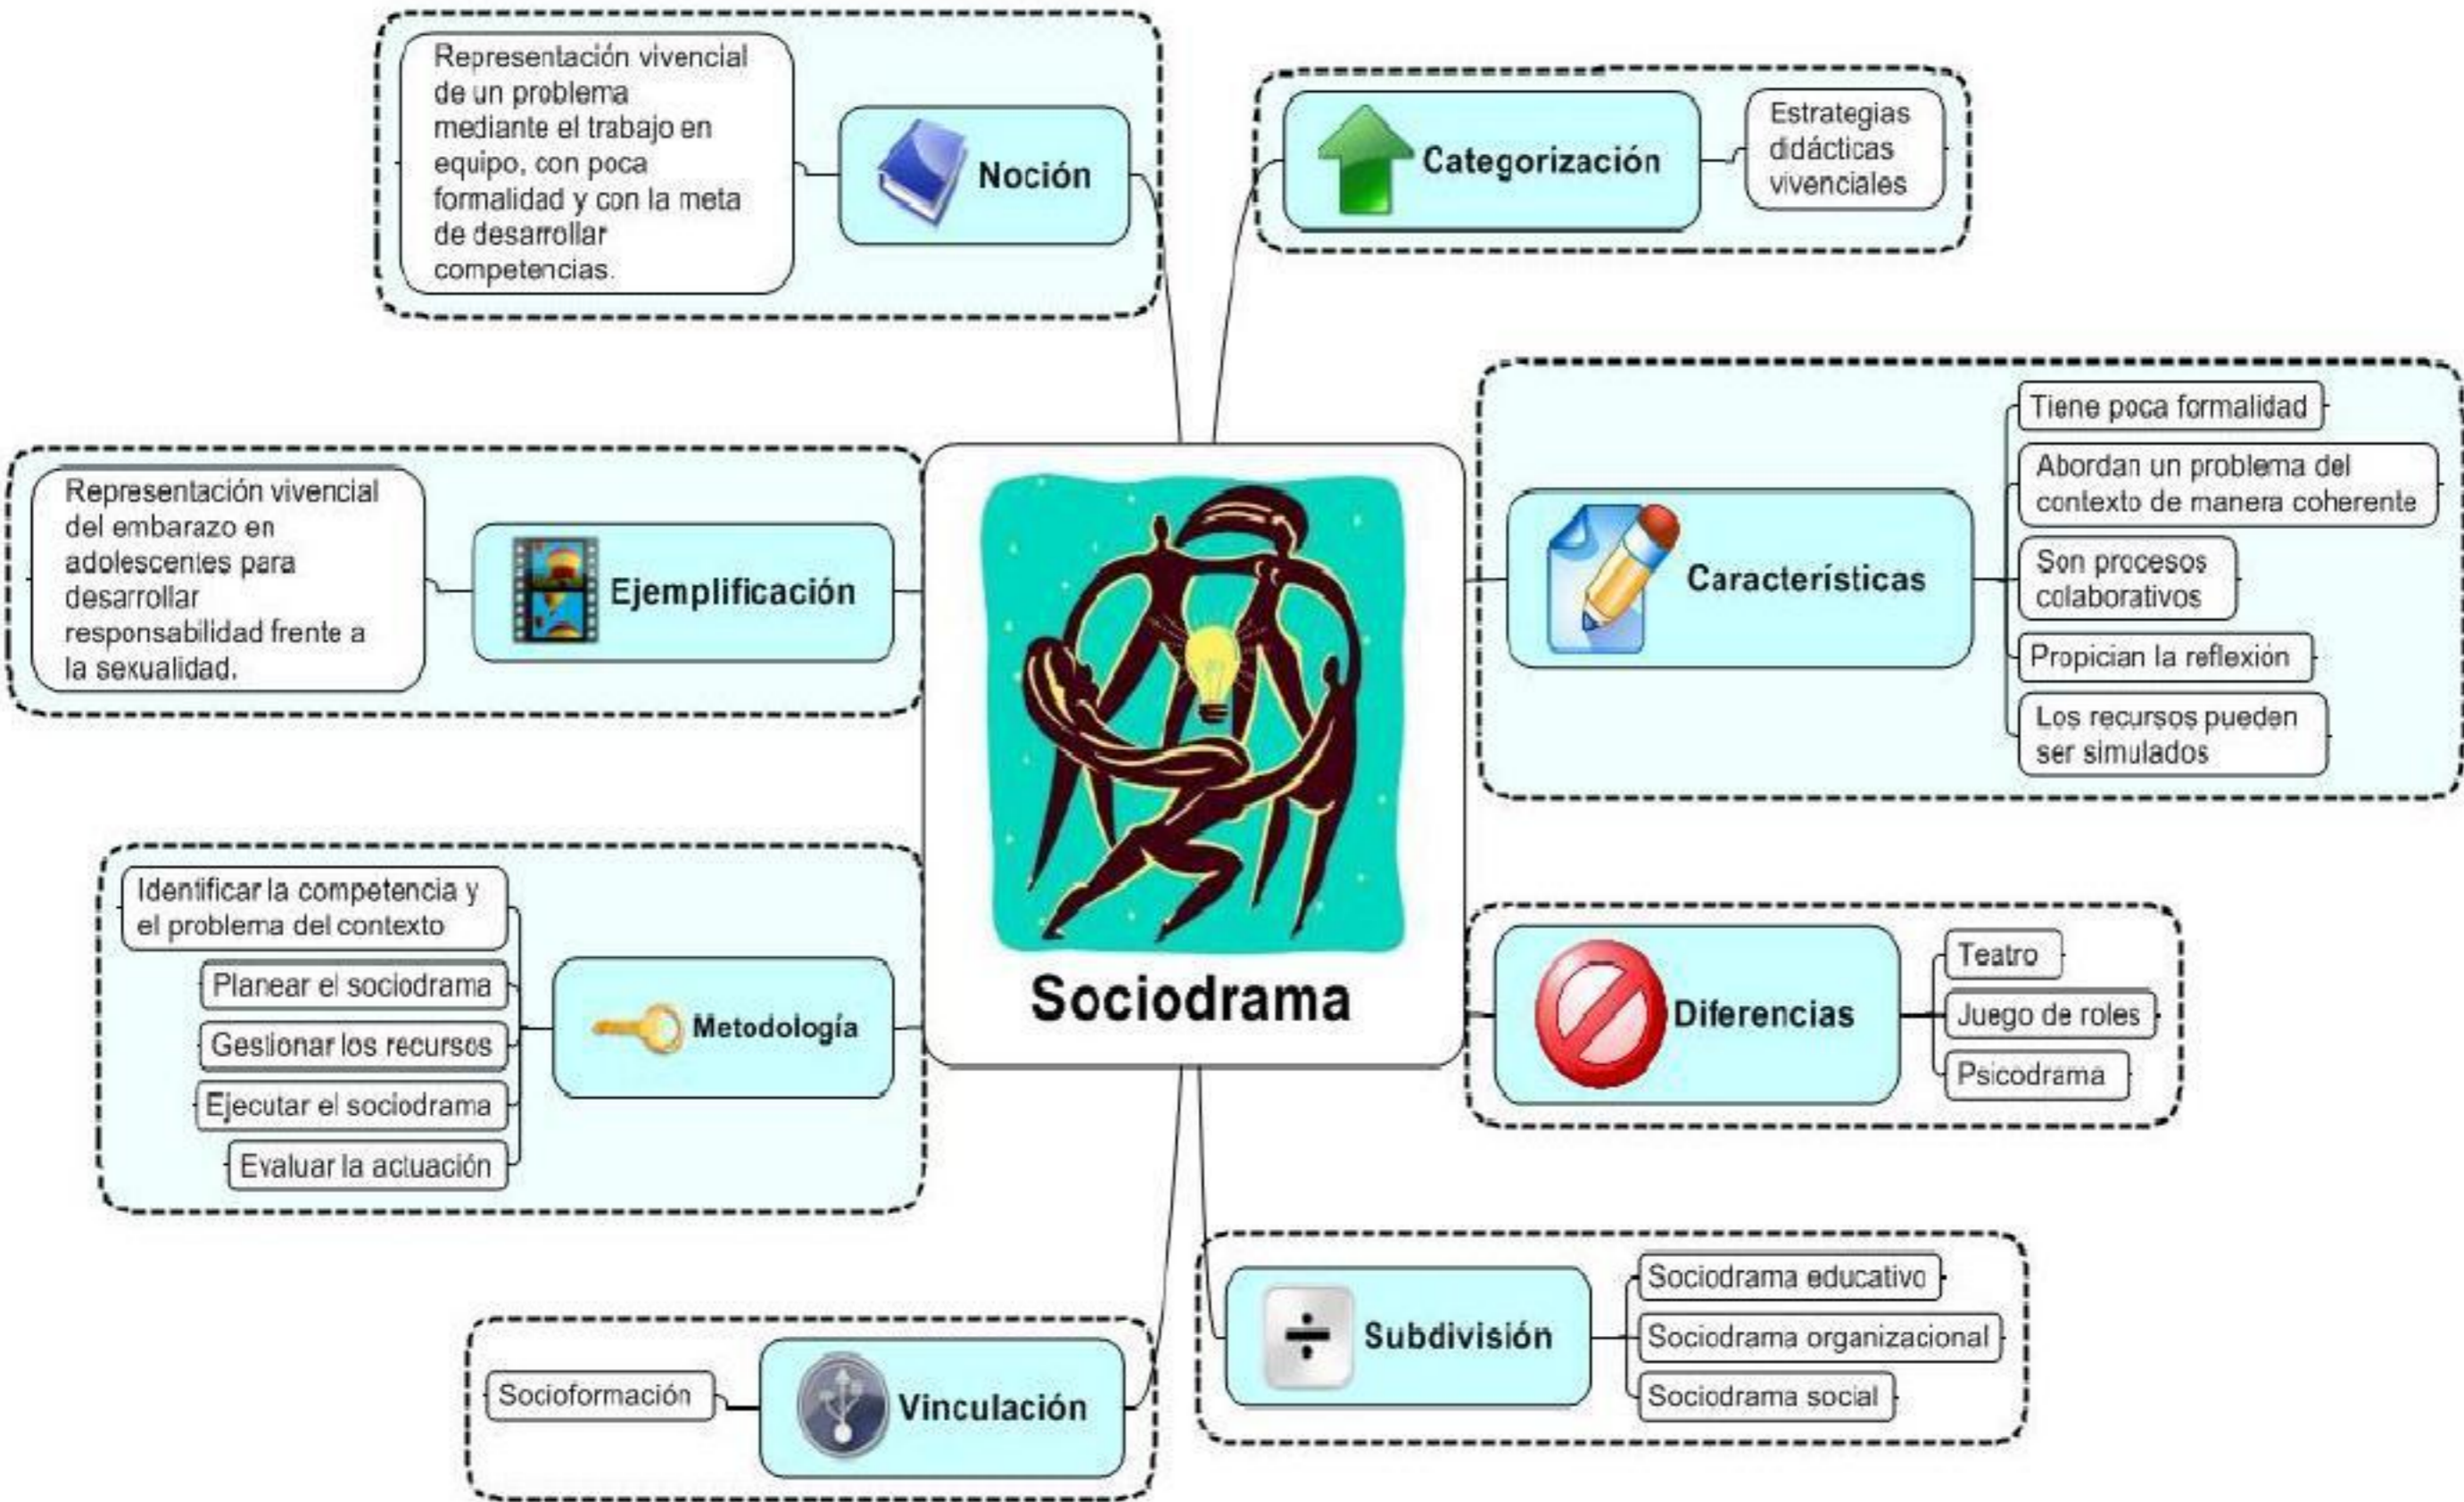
Sociodrama

Noción

Representación vivencial de un problema mediante el trabajo en equipo, con poca formalidad y con la meta de desarrollar competencias.

Categorización

Estrategias didácticas vivenciales

Características

Tiene poca formalidad

Abordan un problema del contexto de manera coherente

Son procesos colaborativos

Propician la reflexión

Los recursos pueden ser simulados

Ejemplificación

Representación vivencial del embarazo en adolescentes para desarrollar responsabilidad frente a la sexualidad.

Metodología

Identificar la competencia y el problema del contexto

Planear el sociodrama

Gestionar los recursos

Ejecutar el sociodrama

Evaluar la actuación

Diferencias

Teatro

Juego de roles

Psicodrama

Subdivisión

Sociodrama educativo

Sociodrama organizacional

Sociodrama social

Vinculación

Socioformación